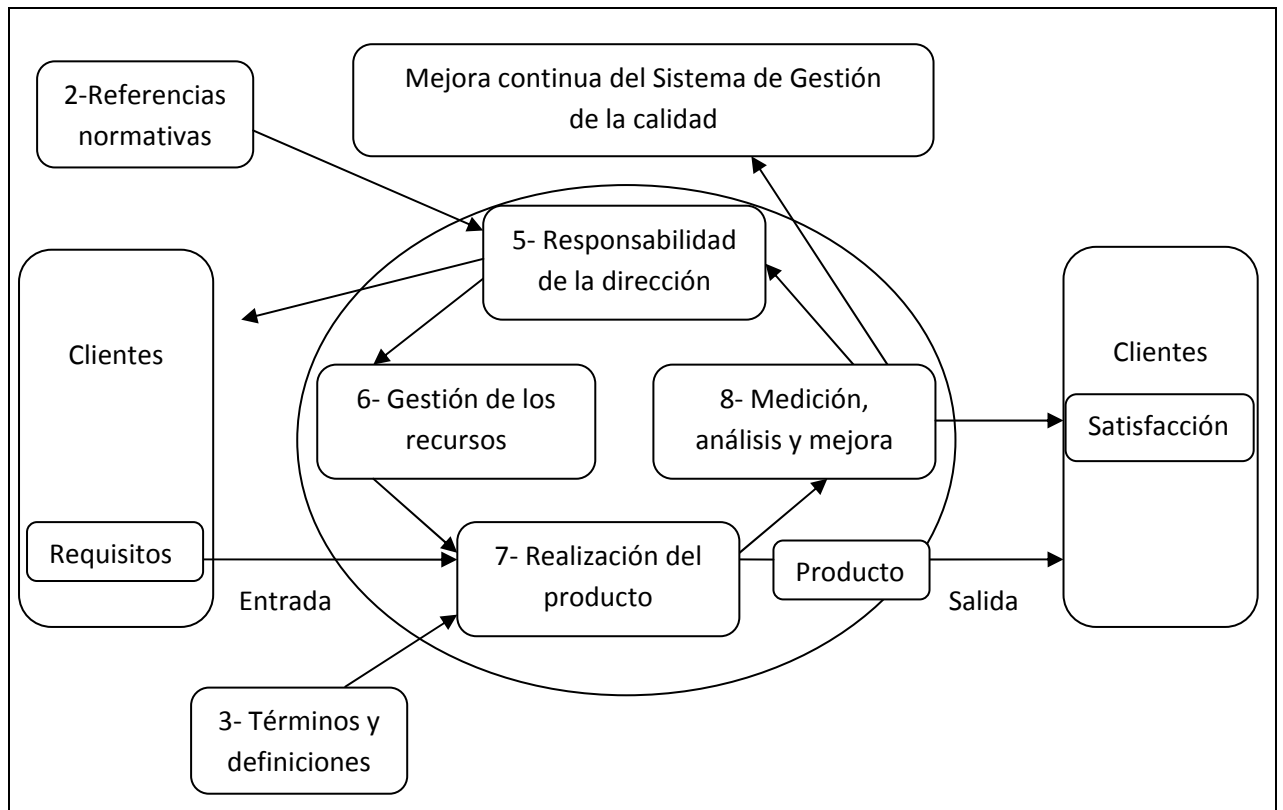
2-Referencias normativas

Mejora continua del Sistema de Gestión de la calidad

5- Responsabilidad de la dirección

Clientes

6- Gestión de los recursos

8- Medición, análisis y mejora

Clientes

Satisfacción

Requisitos

7- Realización del producto

Producto

Entrada

Salida

3- Términos y definiciones